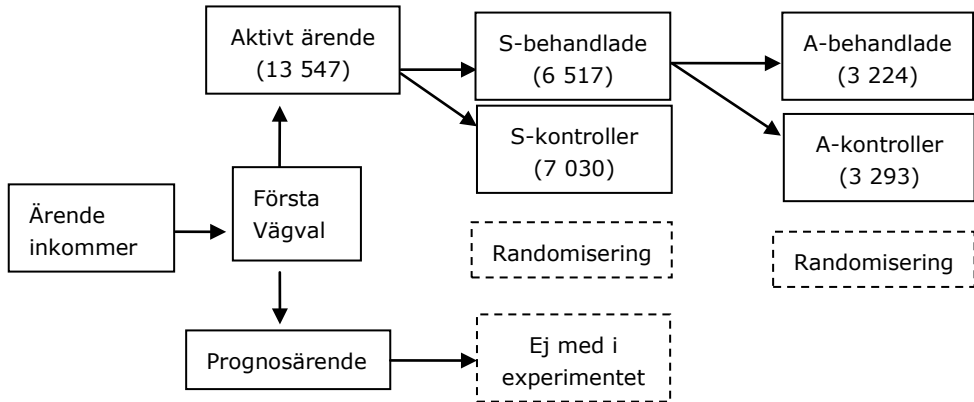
Ärende inkommer

Första Vägval

Aktivt ärende (13 547)

Prognosärende

S-behandlade (6 517)

S-kontroller (7 030)

Randomisering

Ej med i experimentet

A-behandlade (3 224)

A-kontroller (3 293)

Randomisering